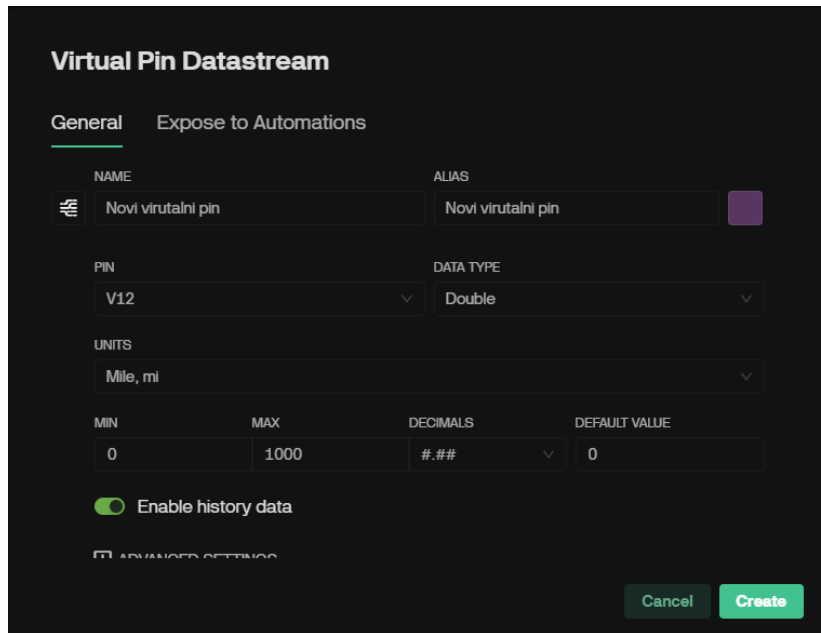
Virtual Pin Datastream

General Expose to Automations

NAME
Novi virutalni pin

ALIAS
Novi virutalni pin

PIN
V12

DATA TYPE
Double

UNITS
Mile, mi

MIN
0

MAX
1000

DECIMALS
#.##

DEFAULT VALUE
0

Enable history data

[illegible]

Cancel Create